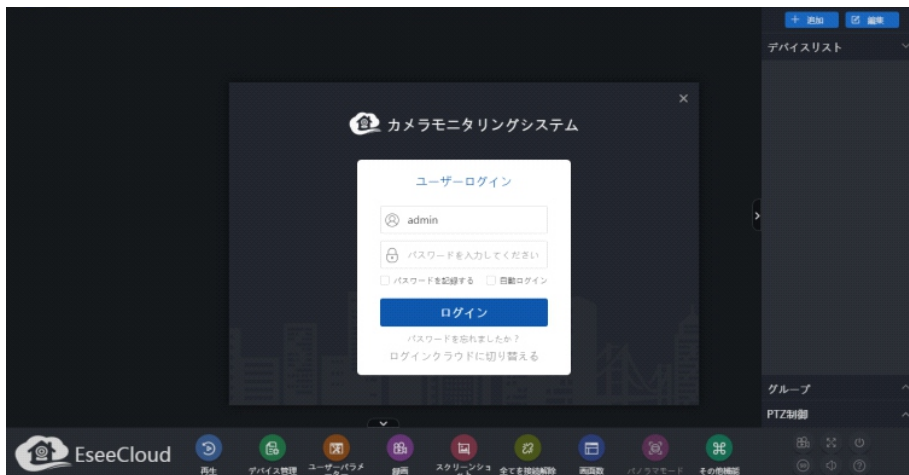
+ 追加 編集
デバイスリスト

カメラモニタリングシステム

ユーザーログイン
admin
パスワードを入力してください
パスワードを記録する 自動ログイン
ログイン
パスワードを忘れましたか？
ログインクラウドに切り替える

グループ
PTZ制御

EseeCloud
再生
デバイス管理
ユーザーパラメ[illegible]
録画
スクリーンショ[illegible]
全てを接続解除
画面数
パノラマモード
その他機能